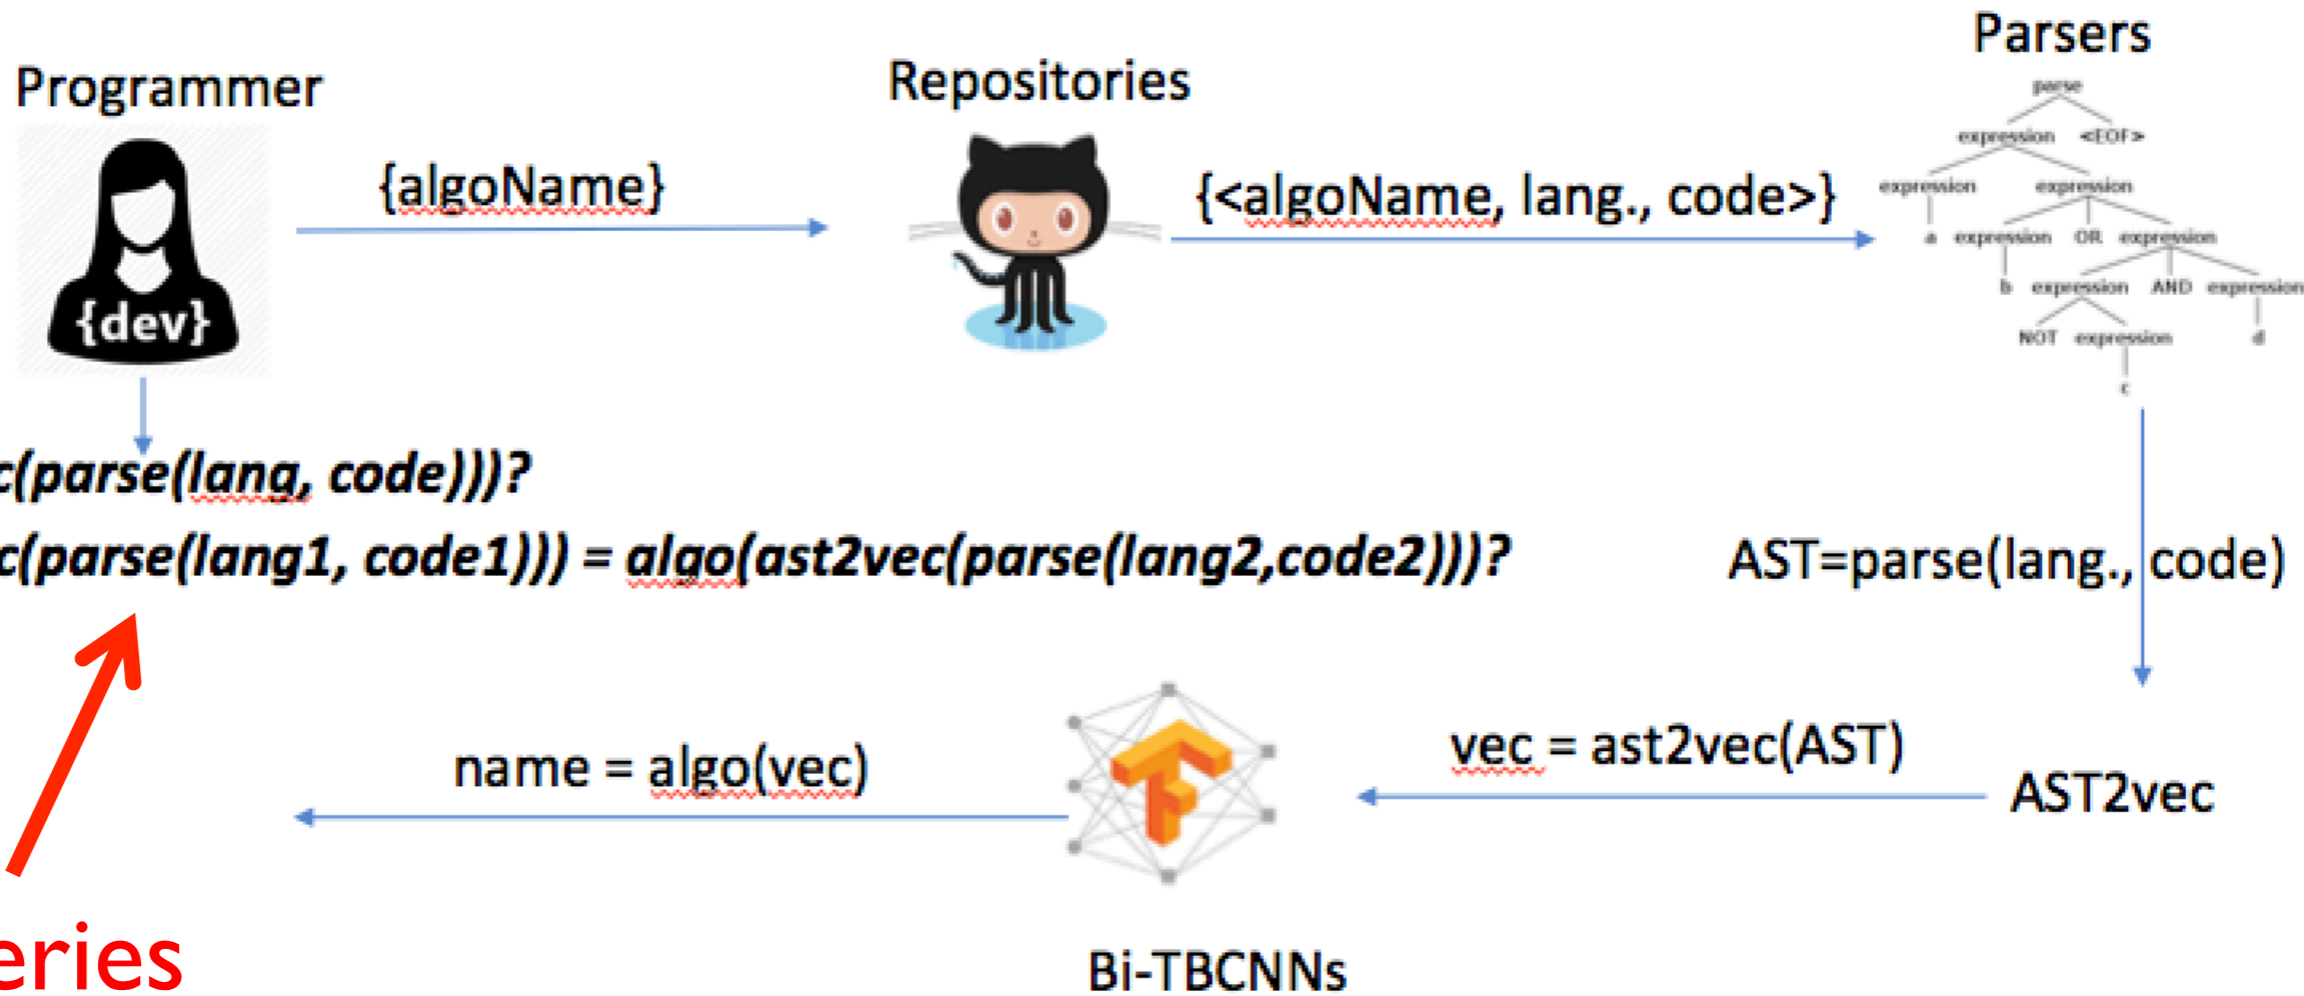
Programmer

{dev}

{algoName}

Repositories

{<algoName, lang., code>}

Parsers

parse

expression <EOF>

expression expression

a expression OR expression

b expression AND expression

NOT expression d

c

c(parse(lang, code)))?

c(parse(lang1, code1))) = algo(ast2vec(parse(lang2,code2)))?

AST=parse(lang., code)

name = algo(vec)

vec = ast2vec(AST)

AST2vec

Bi-TBCNNs

eries